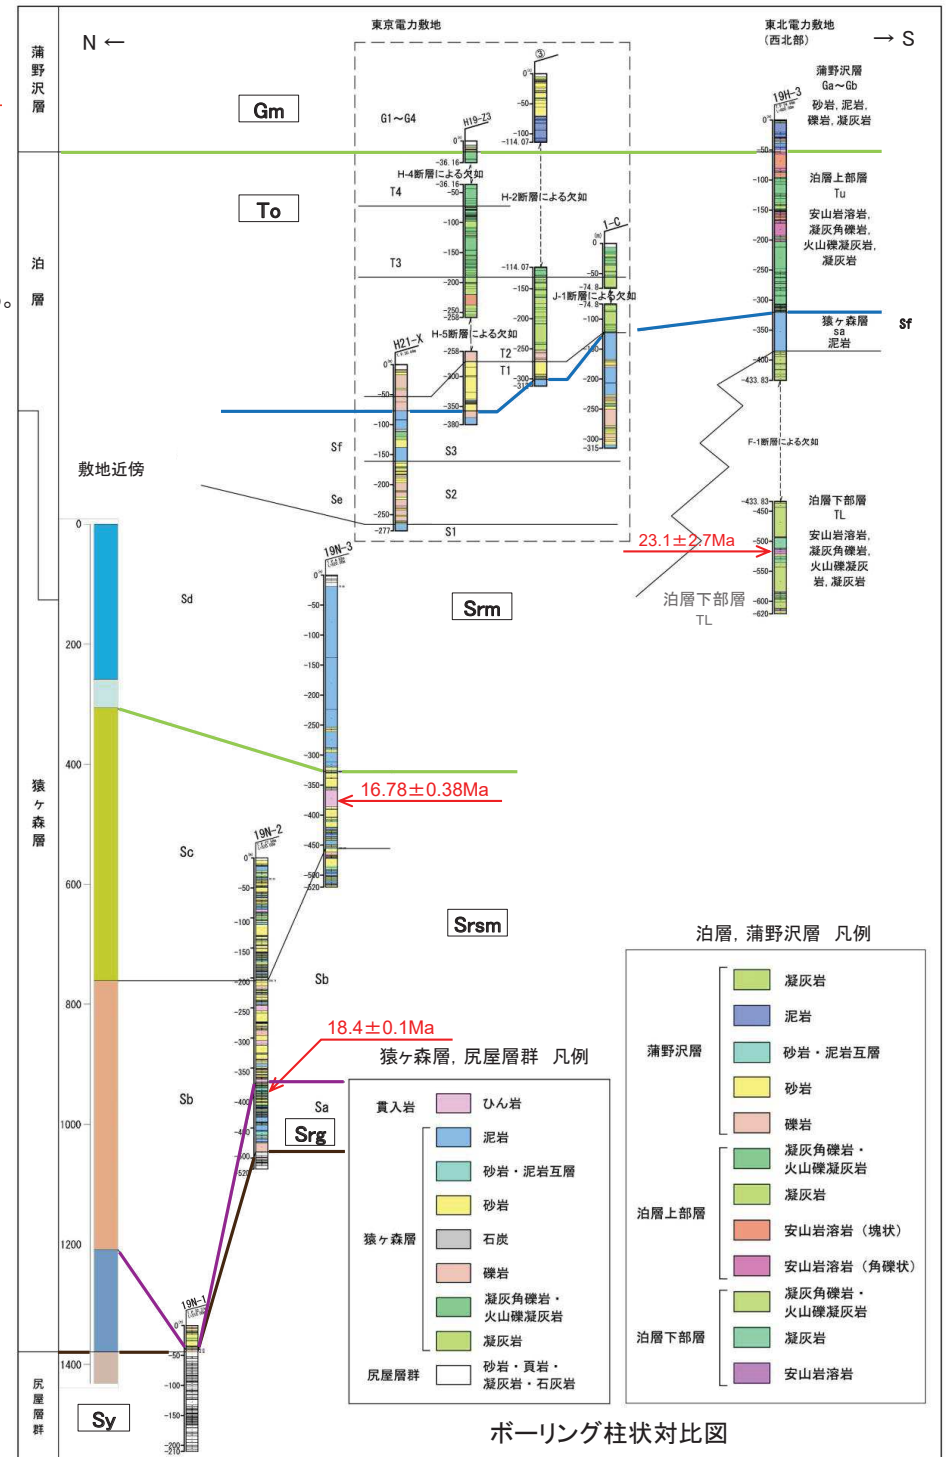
蒲野沢層

泊層

猿ヶ森層

尻屋層群

N ←

→ S

東京電力敷地

東北電力敷地
(西北部)

Gm

To

Srm

Srsm

Srg

Sy

G1～G4

T4

T3

T2

T1

Sf

Se

Sd

Sc

Sb

Sa

S3

S2

S1

敷地近傍

H19-Z3

H-4断層による欠如

H-2断層による欠如

H21-X

H-5断層による欠如

J-1断層による欠如

1-C

③

19H-3

蒲野沢層
Ga～Gb
砂岩，泥岩，礫岩，凝灰岩

泊層上部層
Tu
安山岩溶岩，凝灰角礫岩，火山礫凝灰岩，凝灰岩

猿ヶ森層
sa
泥岩

Sf

F-1断層による欠如

泊層下部層
TL
安山岩溶岩，凝灰角礫岩，火山礫凝灰岩，凝灰岩

23.1±2.7Ma

泊層下部層
TL

19N-3

16.78±0.38Ma

19N-2

18.4±0.1Ma

19N-1

0
200
400
600
800
1000
1200
1400

猿ヶ森層，尻屋層群 凡例

貫入岩 ひん岩

猿ヶ森層
泥岩
砂岩・泥岩互層
砂岩
石炭
礫岩
凝灰角礫岩・火山礫凝灰岩
凝灰岩

尻屋層群 砂岩・頁岩・凝灰岩・石灰岩

泊層，蒲野沢層 凡例

蒲野沢層
凝灰岩
泥岩
砂岩・泥岩互層
砂岩
礫岩

泊層上部層
凝灰角礫岩・火山礫凝灰岩
凝灰岩
安山岩溶岩（塊状）
安山岩溶岩（角礫状）

泊層下部層
凝灰角礫岩・火山礫凝灰岩
凝灰岩
安山岩溶岩

ボーリング柱状対比図